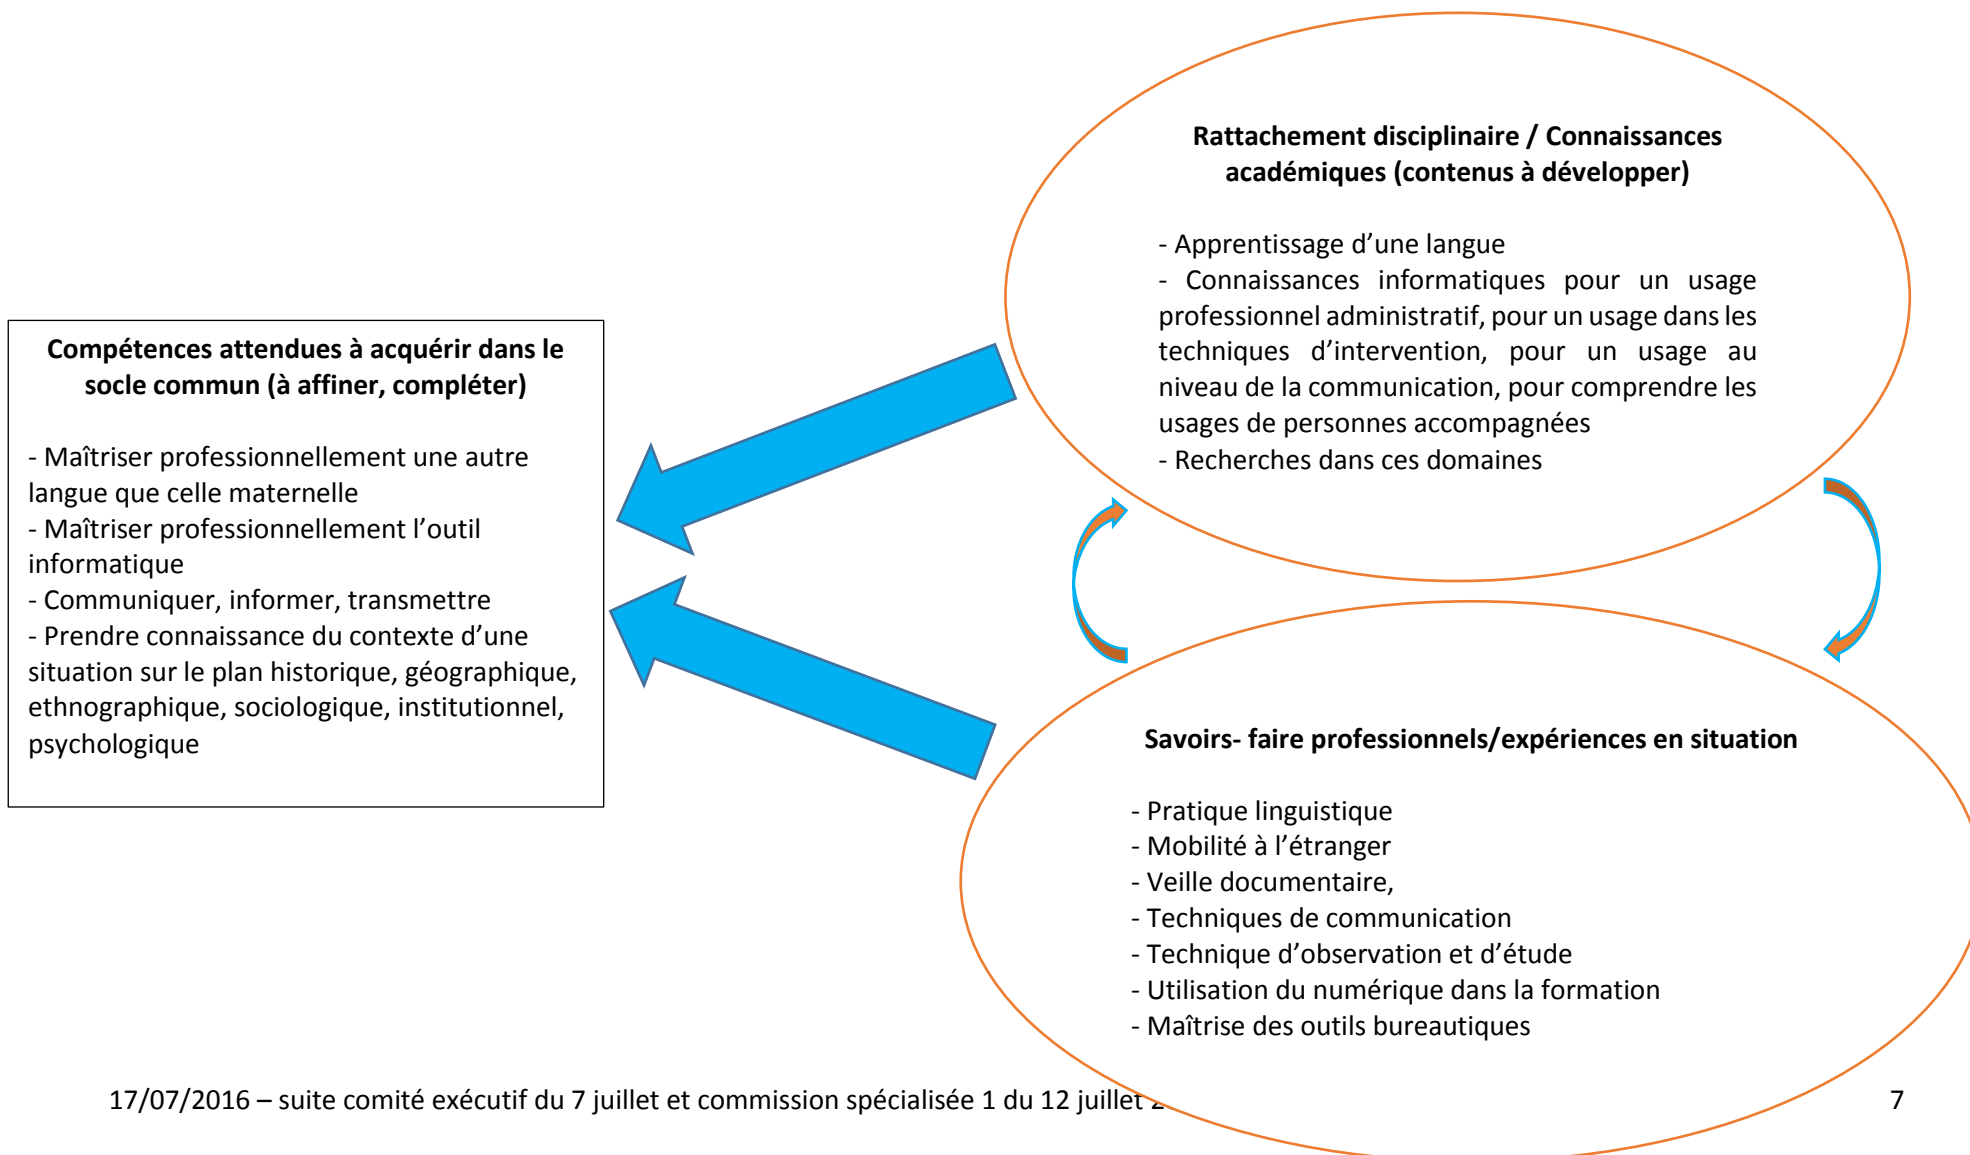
Compétences attendues à acquérir dans le socle commun (à affiner, compléter)

- Maîtriser professionnellement une autre langue que celle maternelle
- Maîtriser professionnellement l'outil informatique
- Communiquer, informer, transmettre
- Prendre connaissance du contexte d'une situation sur le plan historique, géographique, ethnographique, sociologique, institutionnel, psychologique

Rattachement disciplinaire / Connaissances académiques (contenus à développer)

- Apprentissage d'une langue
- Connaissances informatiques pour un usage professionnel administratif, pour un usage dans les techniques d'intervention, pour un usage au niveau de la communication, pour comprendre les usages de personnes accompagnées
- Recherches dans ces domaines

Savoirs- faire professionnels/expériences en situation

- Pratique linguistique
- Mobilité à l'étranger
- Veille documentaire,
- Techniques de communication
- Technique d'observation et d'étude
- Utilisation du numérique dans la formation
- Maîtrise des outils bureautiques

17/07/2016 – suite comité exécutif du 7 juillet et commission spécialisée 1 du 12 juillet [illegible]

7